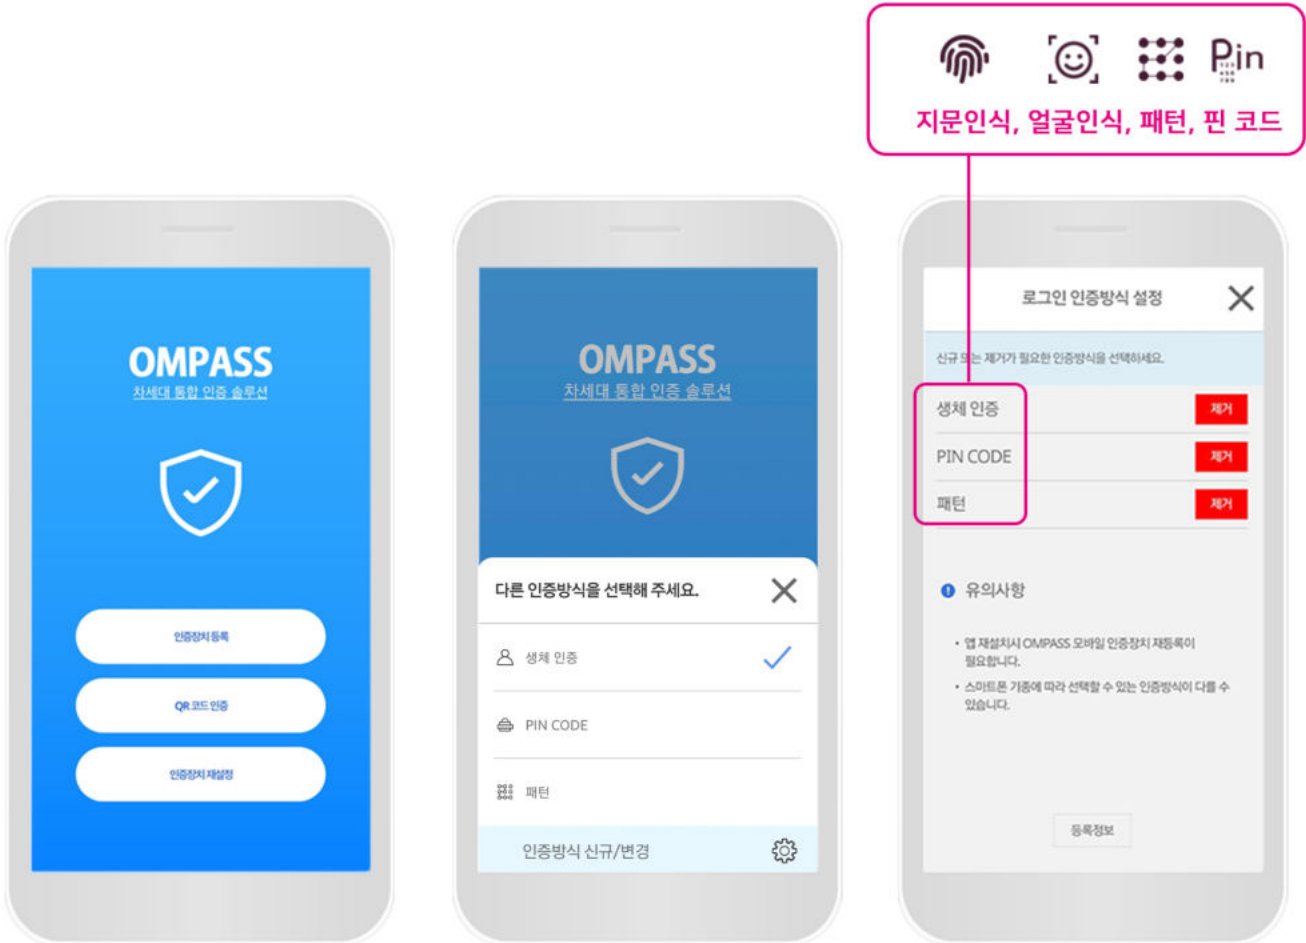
Pin

지문인식, 얼굴인식, 패턴, 핀 코드

OMPASS
차세대 통합 인증 솔루션

인증장치 등록

QR 코드 인증

인증장치 재설정

OMPASS
차세대 통합 인증 솔루션

다른 인증방식을 선택해 주세요.

생체 인증

PIN CODE

패턴

인증방식 신규/변경

로그인 인증방식 설정

신규 또는 제거가 필요한 인증방식을 선택하세요.

생체 인증 제거

PIN CODE 제거

패턴 제거

유의사항

• 앱 재설치시 OMPASS 모바일 인증장치 재등록이 필요합니다.

• 스마트폰 기종에 따라 선택할 수 있는 인증방식이 다를 수 있습니다.

등록정보